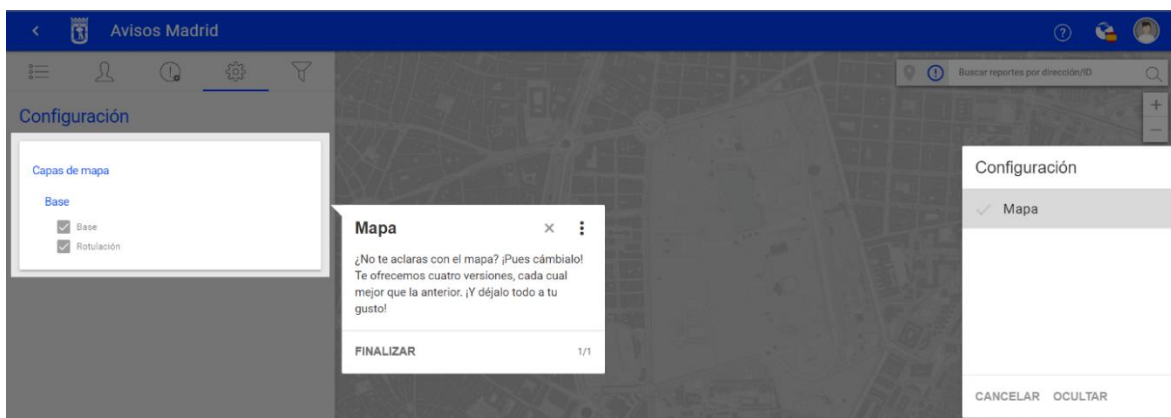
Avisos Madrid

Configuración

Capas de mapa

Base

Base

Rotulación

Buscar reportes por dirección/ID

+

−

Mapa

×

¿No te aclaras con el mapa? ¡Pues cámbialo! Te ofrecemos cuatro versiones, cada cual mejor que la anterior. ¡Y déjalo todo a tu gusto!

FINALIZAR

1/1

Configuración

Mapa

CANCELAR OCULTAR